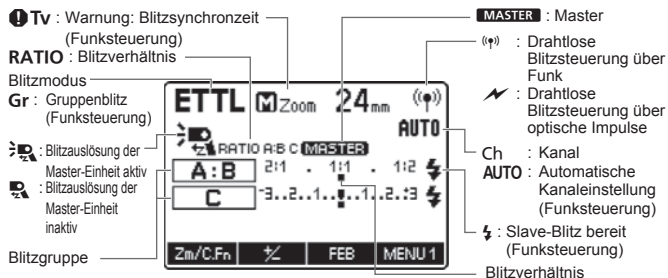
Tv : Warnung: Blitzsynchronzeit (Funksteuerung)
RATIO : Blitzverhältnis
Blitzmodus
Gr : Gruppenblitz (Funksteuerung)
: Blitzauslösung der Master-Einheit aktiv
: Blitzauslösung der Master-Einheit inaktiv
Blitzgruppe

MASTER : Master
: Drahtlose Blitzsteuerung über Funk
: Drahtlose Blitzsteuerung über optische Impulse
Ch : Kanal
AUTO : Automatische Kanaleinstellung (Funksteuerung)
: Slave-Blitz bereit (Funksteuerung)
Blitzverhältnis

ETTL
M Zoom 24mm
AUTO
RATIO A:B C MASTER
A:B 2:1 . 1:1 . 1:2
C -3..2..1..0..1..2..3
Zm/C.Fn
FEB
MENU 1